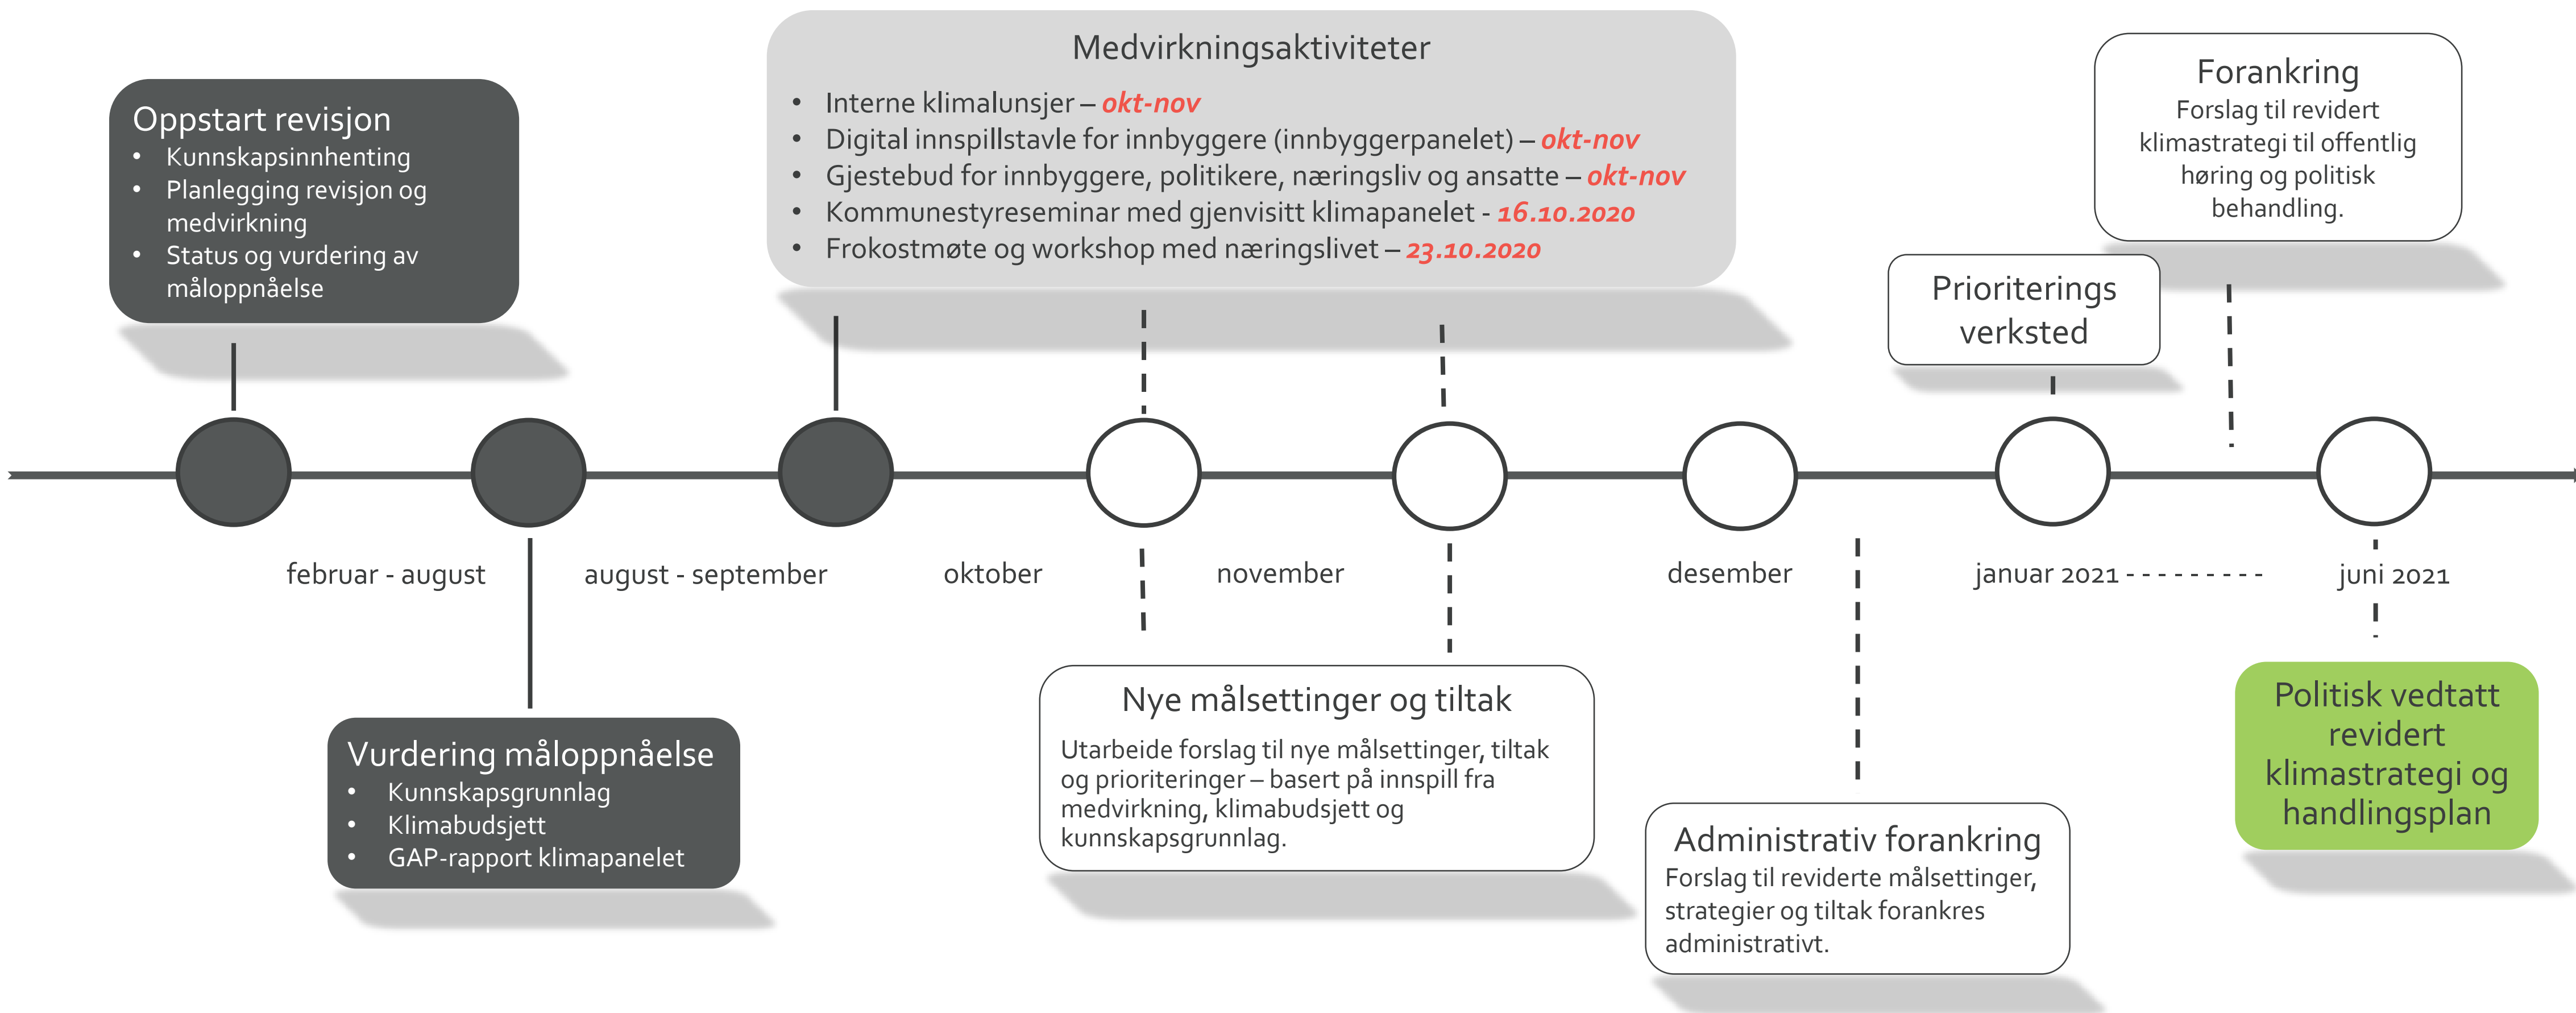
Oppstart revisjon
- Kunnskapsinnhenting
- Planlegging revisjon og medvirkning
- Status og vurdering av måloppnåelse

Medvirkningsaktiviteter
- Interne klimalunsjer – okt-nov
- Digital innspillstavle for innbyggere (innbyggerpanelet) – okt-nov
- Gjestebud for innbyggere, politikere, næringsliv og ansatte – okt-nov
- Kommunestyreseminar med gjenvisitt klimapanelet - 16.10.2020
- Frokostmøte og workshop med næringslivet – 23.10.2020

Forankring
Forslag til revidert klimastrategi til offentlig høring og politisk behandling.

Prioriterings verksted

februar - august

august - september

oktober

november

desember

januar 2021 - - - - - - - - -

juni 2021

Vurdering måloppnåelse
- Kunnskapsgrunnlag
- Klimabudsjett
- GAP-rapport klimapanelet

Nye målsettinger og tiltak
Utarbeide forslag til nye målsettinger, tiltak og prioriteringer – basert på innspill fra medvirkning, klimabudsjett og kunnskapsgrunnlag.

Administrativ forankring
Forslag til reviderte målsettinger, strategier og tiltak forankres administrativt.

Politisk vedtatt revidert klimastrategi og handlingsplan